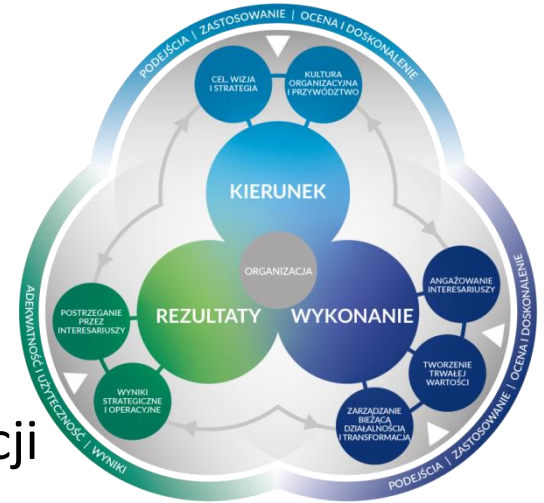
PODEJŚCIA | ZASTOSOWANIE | OCENA I DOSKONALENIE

CEL, WIZJA I STRATEGIA

KULTURA ORGANIZACYJNA I PRZYWÓDZTWO

KIERUNEK

ORGANIZACJA

REZULTATY

WYKONANIE

ANGAŻOWANIE INTERESARIUSZY

TWORZENIE TRWAŁEJ WARTOŚCI

ZARZĄDZANIE BIEŻĄCĄ DZIAŁALNOŚCIĄ I TRANSFORMACJĄ

POSTRZEGANIE PRZEZ INTERESARIUSZY

WYNIKI STRATEGICZNE I OPERACYJNE

ADEKWATNOŚĆ | UŻYTECZNOŚĆ | WYNIKI

PODEJŚCIA | ZASTOSOWANIE | OCENA I DOSKONALENIE

cji